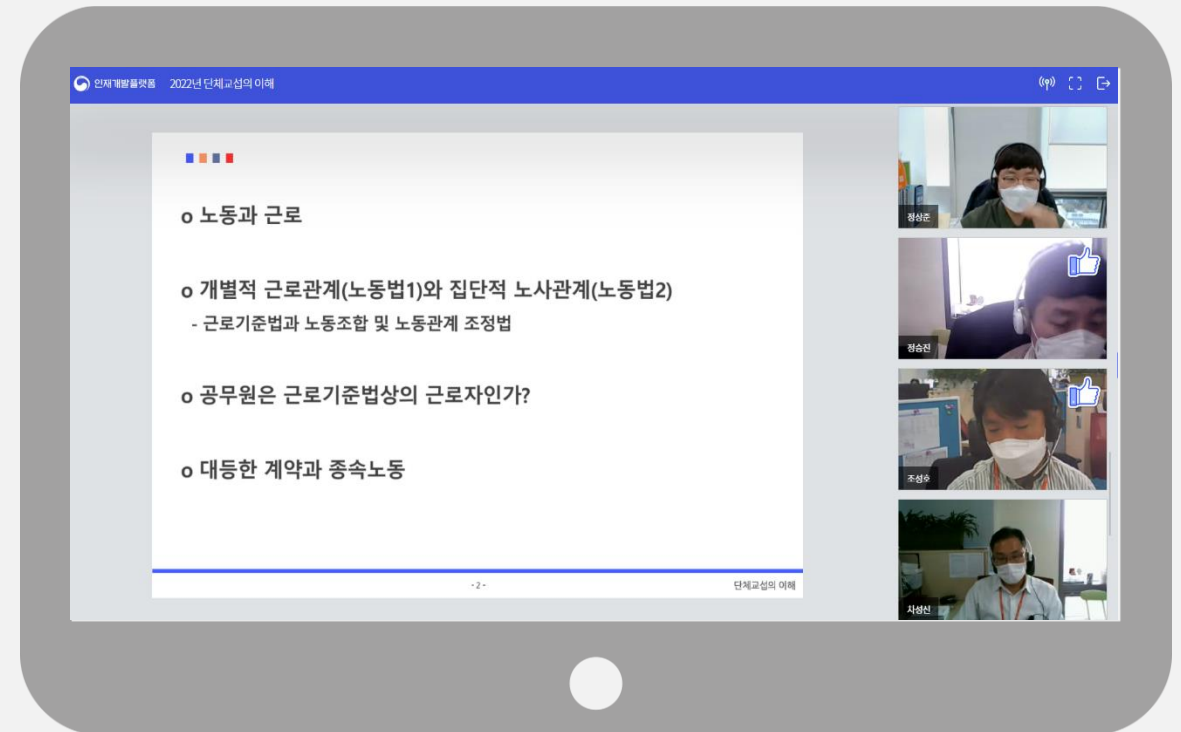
인재개발플랫폼 2022년 단체교섭의 이해

o 노동과 근로

o 개별적 근로관계(노동법1)와 집단적 노사관계(노동법2)
- 근로기준법과 노동조합 및 노동관계 조정법

o 공무원은 근로기준법상의 근로자인가?

o 대등한 계약과 종속노동

- 2 -

단체교섭의 이해

정상준

정승진

조성수

사성신